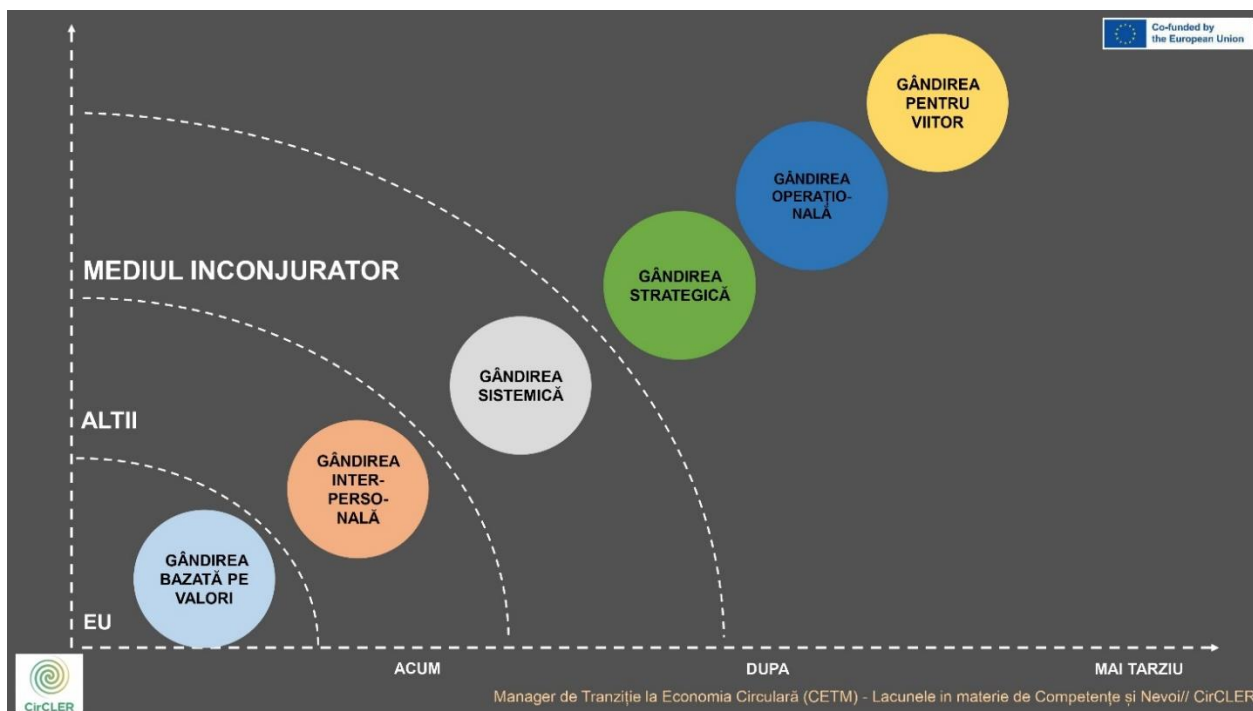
Co-funded by the European Union

GÂNDIREA PENTRU VIITOR

GÂNDIREA OPERAȚIONALĂ

MEDIUL INCONJURATOR

GÂNDIREA STRATEGICĂ

GÂNDIREA SISTEMICĂ

ALTII

GÂNDIREA INTERPERSONALĂ

GÂNDIREA BAZATĂ PE VALORI

EU

ACUM

DUPA

MAI TARZIU

CirCLER

Manager de Tranziție la Economia Circulară (CETM) - Lacunele in materie de Competențe și Nevoi// CirCLER